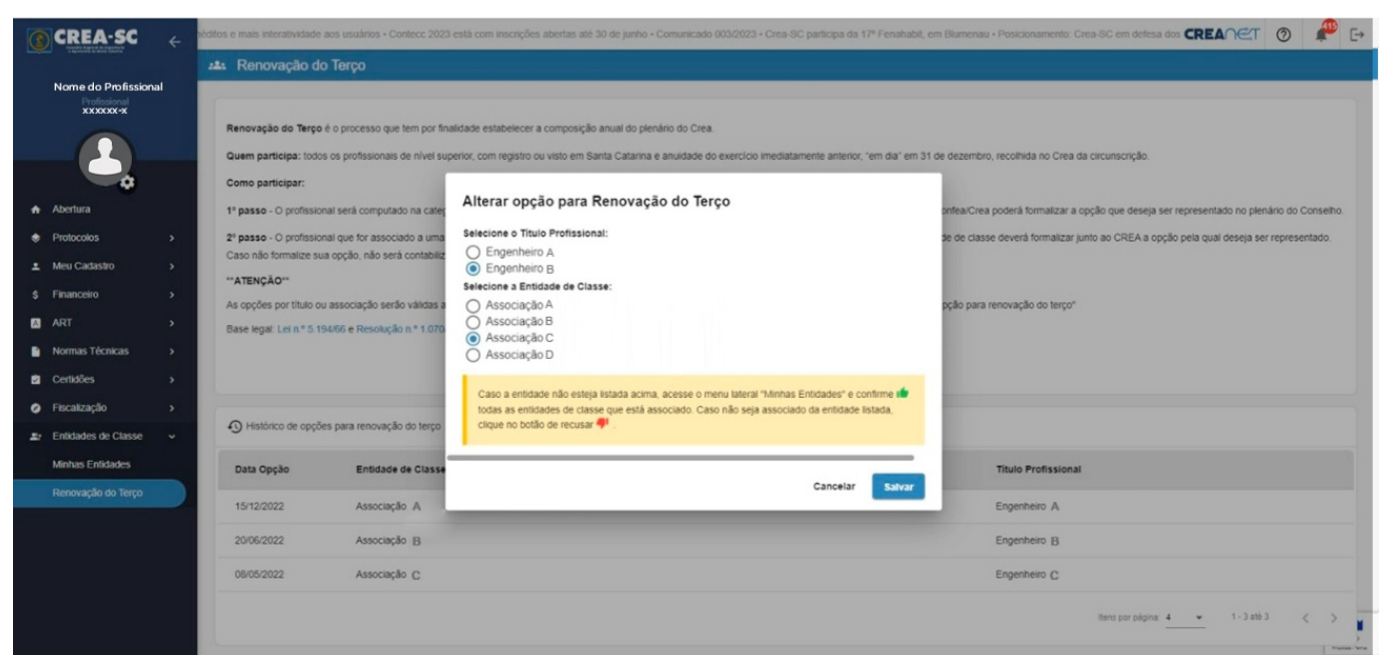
CREA-SC

éditos e mais interatividade aos usuários • Contecc 2023 está com inscrições abertas até 30 de junho • Comunicado 003/2023 - Crea-SC participa da 17ª Fenahabit, em Blumenau • Posicionamento: Crea-SC em defesa dos CREAnet

415

Nome do Profissional
Profissional
XXXXXX-X

Abertura
Protocolos
Meu Cadastro
Financeiro
ART
Normas Técnicas
Certidões
Fiscalização
Entidades de Classe
Minhas Entidades
Renovação do Terço

Renovação do Terço

**Renovação do Terço** é o processo que tem por finalidade estabelecer a composição anual do plenário do Crea.

**Quem participa:** todos os profissionais de nível superior, com registro ou visto em Santa Catarina e anuidade do exercício imediatamente anterior, "em dia" em 31 de dezembro, recolhida no Crea da circunscrição.

**Como participar:**

**1º passo** - O profissional será computado na categ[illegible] onfea/Crea poderá formalizar a opção que deseja ser representado no plenário do Conselho.

**2º passo** - O profissional que for associado a uma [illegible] de de classe deverá formalizar junto ao CREA a opção pela qual deseja ser representado. Caso não formalize sua opção, não será contabiliz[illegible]

**ATENÇÃO**

As opções por título ou associação serão válidas a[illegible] pção para renovação do terço"

Base legal: Lei n.º 5.194/66 e Resolução n.º 1.070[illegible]

Histórico de opções para renovação do terço

| Data Opção | Entidade de Classe | Título Profissional |
|---|---|---|
| 15/12/2022 | Associação A | Engenheiro A |
| 20/06/2022 | Associação B | Engenheiro B |
| 08/05/2022 | Associação C | Engenheiro C |

Itens por página: 4 1 - 3 até 3

Alterar opção para Renovação do Terço

Selecione o Título Profissional:
Engenheiro A
Engenheiro B

Selecione a Entidade de Classe:
Associação A
Associação B
Associação C
Associação D

Caso a entidade não esteja listada acima, acesse o menu lateral "Minhas Entidades" e confirme todas as entidades de classe que está associado. Caso não seja associado da entidade listada, clique no botão de recusar

Cancelar
Salvar